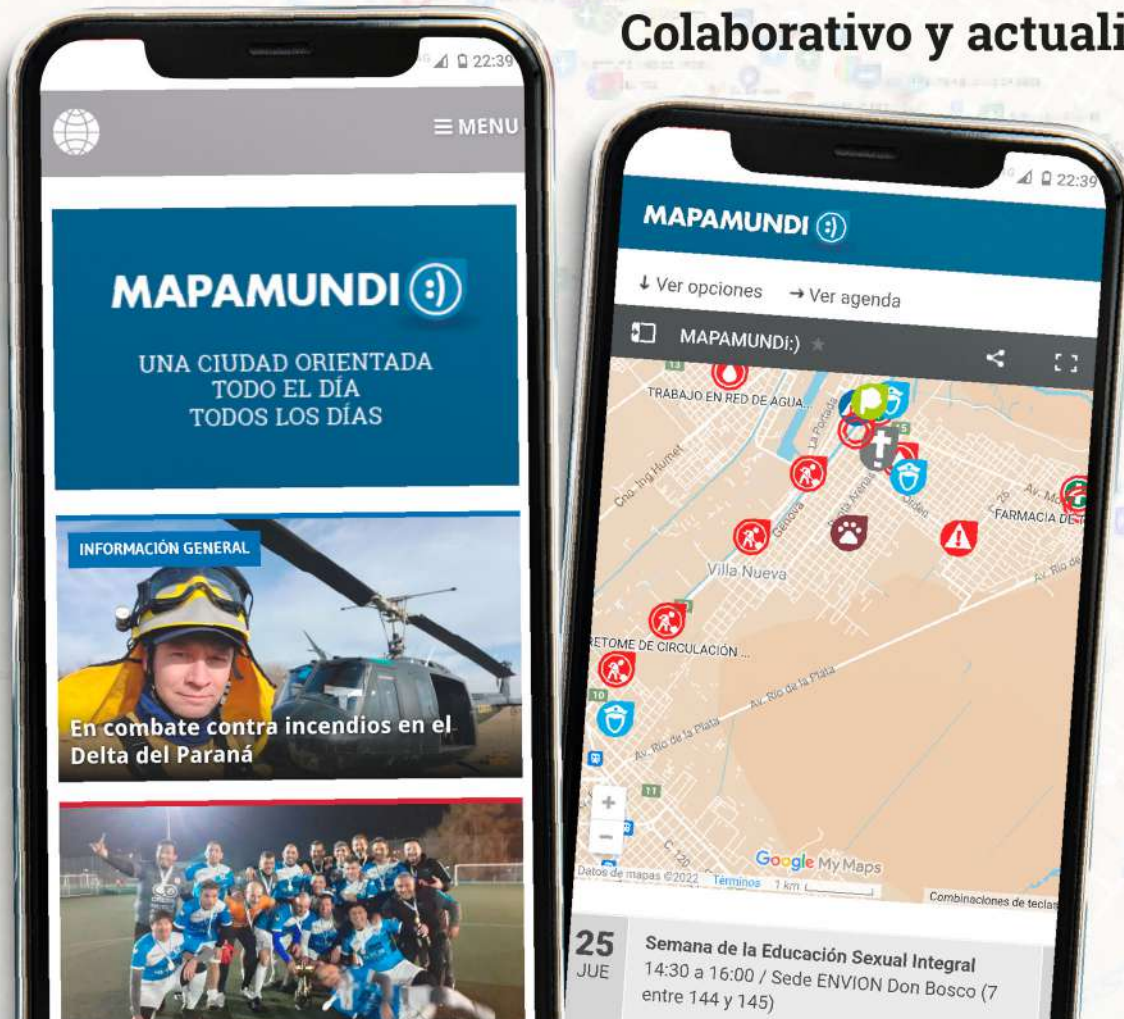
Colaborativo y actuali

22:39

MENU

MAPAMUNDI

UNA CIUDAD ORIENTADA
TODO EL DÍA
TODOS LOS DÍAS

INFORMACIÓN GENERAL

En combate contra incendios en el Delta del Paraná

22:39

MAPAMUNDI

↓ Ver opciones → Ver agenda

MAPAMUNDI:)

TRABAJO EN RED DE AGUA...

Cno. Ing. Humet

La Portada

Gaboto

Villa Nueva

FARMACIA DE

Av. Río de la Plata

RETOME DE CIRCULACIÓN ...

Av. Río de la Plata

Google My Maps

Datos de mapas ©2022 Términos 1 km

Combinaciones de teclas

25
JUE

Semana de la Educación Sexual Integral
14:30 a 16:00 / Sede ENVION Don Bosco (7 entre 144 y 145)